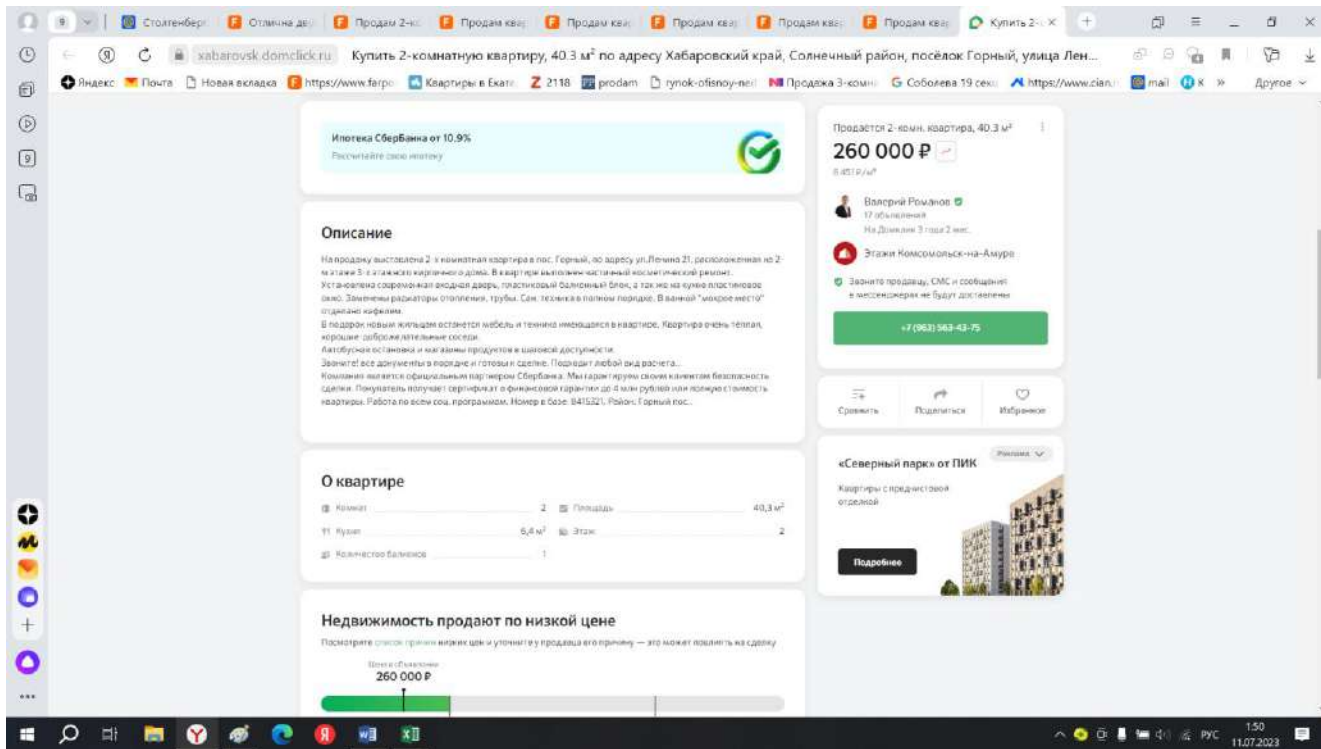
9 | Столтенберг | Отличная дв | Продам 2-к | Продам ква | Продам ква | Продам ква | Продам ква | Продам ква | Купить 2-к ×

xabarovsk.domclick.ru Купить 2-комнатную квартиру, 40.3 м² по адресу Хабаровский край, Солнечный район, посёлок Горный, улица Лен...

Яндекс | Почта | Новая вкладка | https://www.farpo | Квартиры в Екат | 2118 | prodam | rynok-ofisnoy-ne | Продажа 3-комн | Соболева 19 сек | https://www.cian | mail | К » | Другое

Ипотека СберБанка от 10.9%
Рассчитайте свою ипотеку

Описание

На продажу выставлена 2-х комнатная квартира в пос. Горный, по адресу ул.Ленина 21, расположенная на 2-м этаже 3-х этажного кирпичного дома. В квартире выполнен частичный косметический ремонт.
Установлена современная входная дверь, пластиковый балконный блок, а так же на кухне пластиковое окно. Заменены радиаторы отопления, трубы. Сан. техника в полном порядке. В ванной "мокрое место" отделано кафелем.
В подарок новым жильцам останется мебель и техника имеющаяся в квартире. Квартира очень тёплая, хорошие доброжелательные соседи.
Автобусная остановка и магазины продуктов в шаговой доступности.
Звоните! все документы в порядке и готовы к сделке. Подходит любой вид расчета.
Компания является официальным партнером Сбербанка. Мы гарантируем своим клиентам безопасность сделки. Покупатель получает сертификат о финансовой гарантии до 4 млн рублей или полную стоимость квартиры. Работа по всем соц. программам. Номер в базе: 8415321. Район: Горный пос.

О квартире

Комнат 2 | Площадь 40,3 м²
Кухня 6,4 м² | Этаж 2
Количество балконов 1

Недвижимость продают по низкой цене

Посмотрите список причин низких цен и уточните у продавца его причину — это может повлиять на сделку

Цена в объявлении
260 000 ₽

Продается 2-комн. квартира, 40.3 м²
260 000 ₽
6 451 ₽/м²

Валерий Романов
17 объявлений
На Домклик 3 года 2 мес.

Этажи Комсомольск-на-Амуре

Звоните продавцу. СМС и сообщения в мессенджерах не будут доставлены

+7 (963) 563-43-75

Сравнить | Поделиться | Избранное

Реклама
«Северный парк» от ПИК
Квартиры с предчистовой отделкой
Подробнее

РУС 1:50 11.07.2023